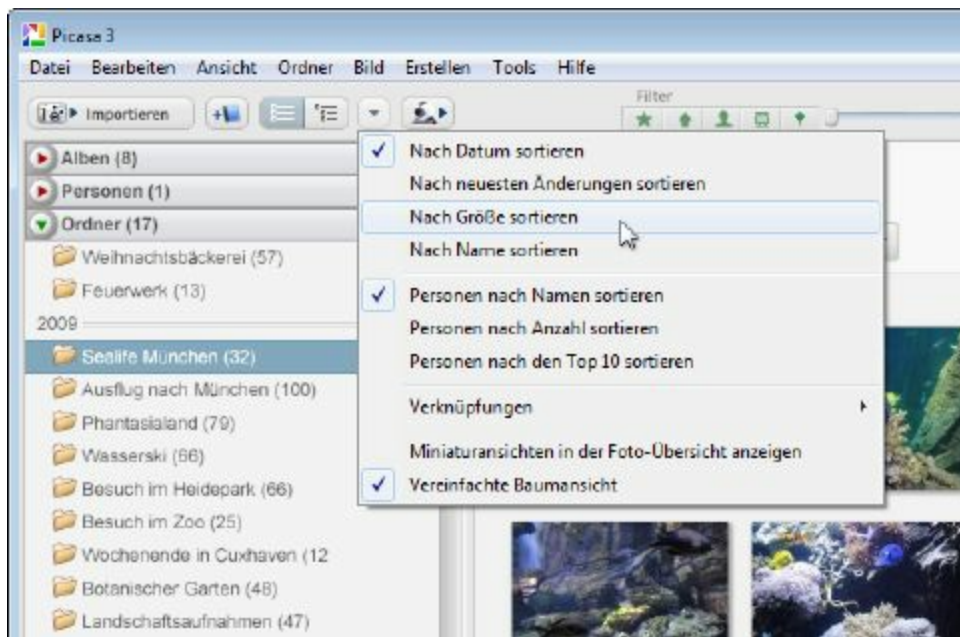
Picasa 3

Datei Bearbeiten Ansicht Ordner Bild Erstellen Tools Hilfe

Importieren

Filter

Alben (8)
Personen (1)
Ordner (17)
Weihnachtsbäckerei (57)
Feuerwerk (13)
2009
Sealife München (32)
Ausflug nach München (100)
Phantasialand (79)
Wasserski (66)
Besuch im Heidepark (66)
Besuch im Zoo (25)
Wochenende in Cuxhaven (12
Botanischer Garten (48)
Landschaftsaufnahmen (47)

✓ Nach Datum sortieren
Nach neuesten Änderungen sortieren
Nach Größe sortieren
Nach Name sortieren
✓ Personen nach Namen sortieren
Personen nach Anzahl sortieren
Personen nach den Top 10 sortieren
Verknüpfungen
Miniaturansichten in der Foto-Übersicht anzeigen
✓ Vereinfachte Baumansicht